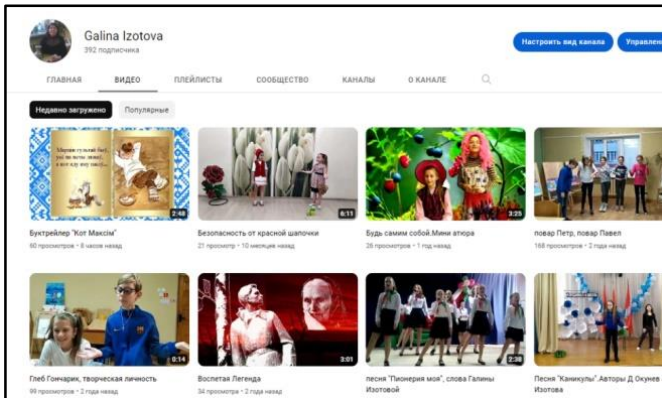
Galina Izotova
392 подписчика

Настроить вид канала
Управлен

ГЛАВНАЯ
ВИДЕО
ПЛЕЙЛИСТЫ
СООБЩЕСТВО
КАНАЛЫ
О КАНАЛЕ

Недавно загружено
Популярные

2:46
Буктрейлер "Кот Максім"
60 просмотров • 8 часов назад

6:11
Безопасность от красной шапочки
21 просмотр • 10 месяцев назад

3:25
Будь самим собой.Мини атюра
26 просмотров • 1 год назад

повар Петр, повар Павел
168 просмотров • 2 года назад

0:14
Глеб Гончарик, творческая личность
99 просмотров • 2 года назад

3:01
Воспетая Легенда
34 просмотра • 2 года назад

2:38
песня "Пионерия моя", слова Галины Изотовой

Песня "Каникулы".Авторы Д.Окунев Изотова